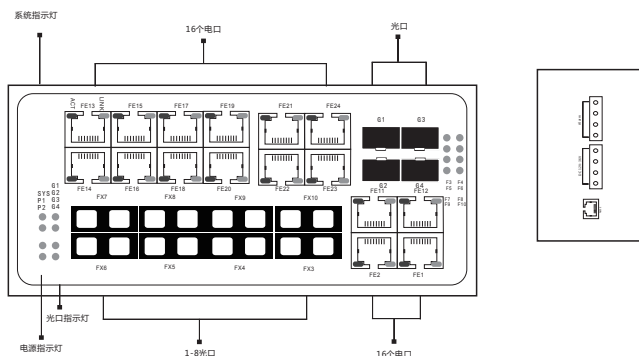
系统指示灯

16个电口

光口

ACT LINK
FE13 FE15 FE17 FE19 FE21 FE24
G1 G3
FE14 FE16 FE18 FE20 FE22 FE23
G2 G4
FX7 FX8 FX9 FX10
F3 F4
F5 F6
F7 F8
F9 F10
FE11 FE12
G1 G2
SYS G3
P1 G4
P2
FX6 FX5 FX4 FX3
FE2 FE1

光口指示灯

电源指示灯

1-8光口

16个电口